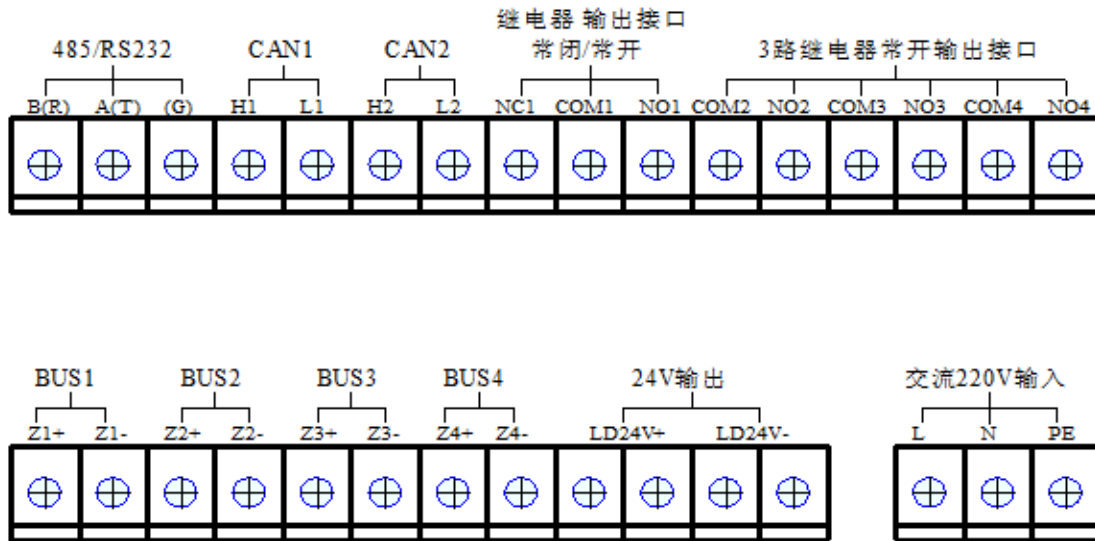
485/RS232
B(R) A(T) (G)

CAN1
H1 L1

CAN2
H2 L2

继电器输出接口
常闭/常开
NC1 COM1 NO1

3路继电器常开输出接口
COM2 NO2 COM3 NO3 COM4 NO4

BUS1
Z1+ Z1-

BUS2
Z2+ Z2-

BUS3
Z3+ Z3-

BUS4
Z4+ Z4-

24V输出
LD24V+ LD24V-

交流220V输入
L N PE